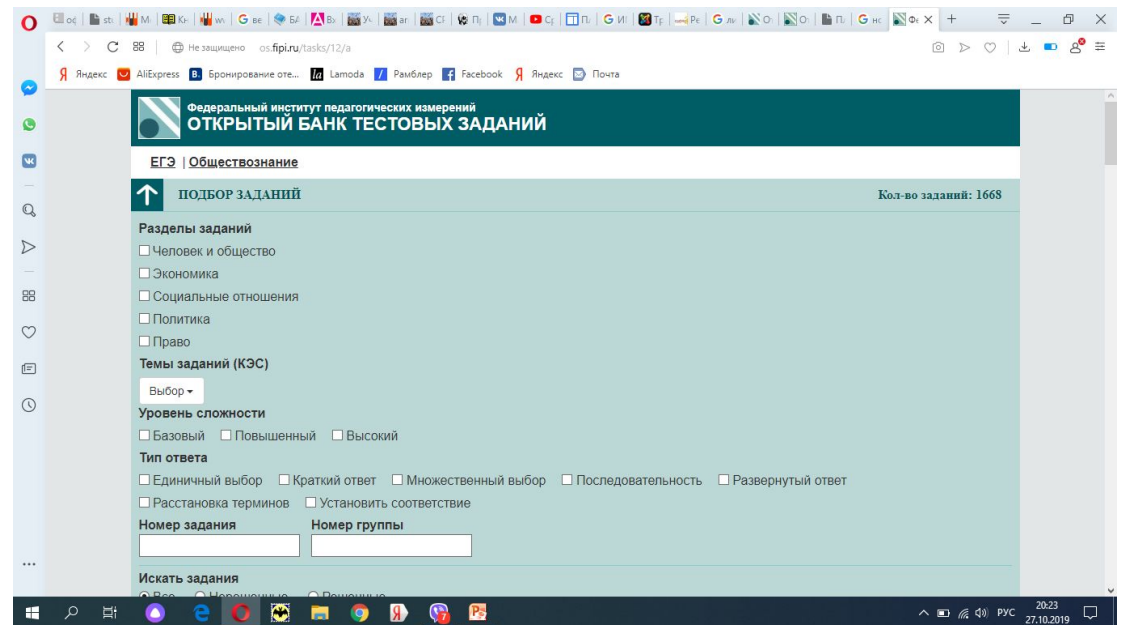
Не защищено os.fipi.ru/tasks/12/a

Яндекс AliExpress Бронирование оте... Lamoda Рамблер Facebook Яндекс Почта

Федеральный институт педагогических измерений
ОТКРЫТЫЙ БАНК ТЕСТОВЫХ ЗАДАНИЙ

ЕГЭ | Обществознание

ПОДБОР ЗАДАНИЙ

Кол-во заданий: 1668

Разделы заданий
☐ Человек и общество
☐ Экономика
☐ Социальные отношения
☐ Политика
☐ Право

Темы заданий (КЭС)
Выбор

Уровень сложности
☐ Базовый ☐ Повышенный ☐ Высокий

Тип ответа
☐ Единичный выбор ☐ Краткий ответ ☐ Множественный выбор ☐ Последовательность ☐ Развернутый ответ
☐ Расстановка терминов ☐ Установить соответствие

Номер задания
Номер группы

Искать задания
Все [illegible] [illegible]

РУС 20:23 27.10.2019